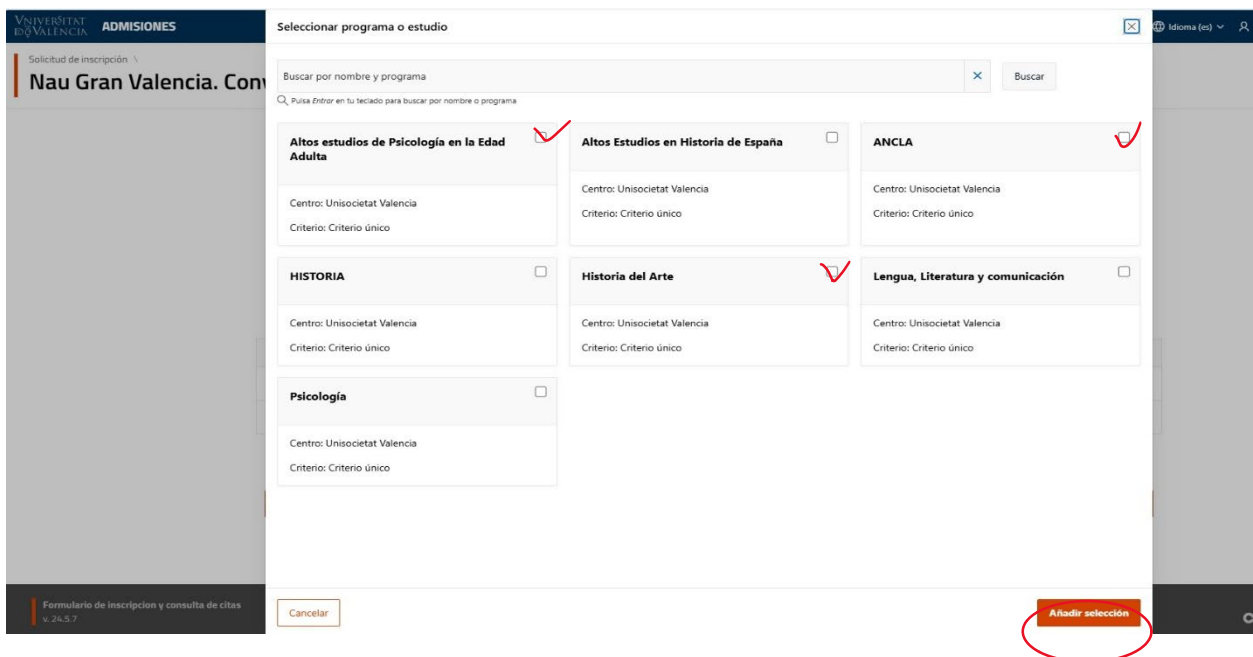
VNIVERSITAT DE VALÈNCIA ADMISIONES

Idioma (es)

Solicitud de inscripción \

Nau Gran Valencia. Conv

Seleccionar programa o estudio

Buscar por nombre y programa

×

Buscar

Pulsa Entrar en tu teclado para buscar por nombre o programa

Altos estudios de Psicología en la Edad Adulta

Centro: Unisocietat Valencia

Criterio: Criterio único

Altos Estudios en Historia de España

Centro: Unisocietat Valencia

Criterio: Criterio único

ANCLA

Centro: Unisocietat Valencia

Criterio: Criterio único

HISTORIA

Centro: Unisocietat Valencia

Criterio: Criterio único

Historia del Arte

Centro: Unisocietat Valencia

Criterio: Criterio único

Lengua, Literatura y comunicación

Centro: Unisocietat Valencia

Criterio: Criterio único

Psicología

Centro: Unisocietat Valencia

Criterio: Criterio único

Formulario de inscripcion y consulta de citas
v. 24.5.7

Cancelar

Añadir selección